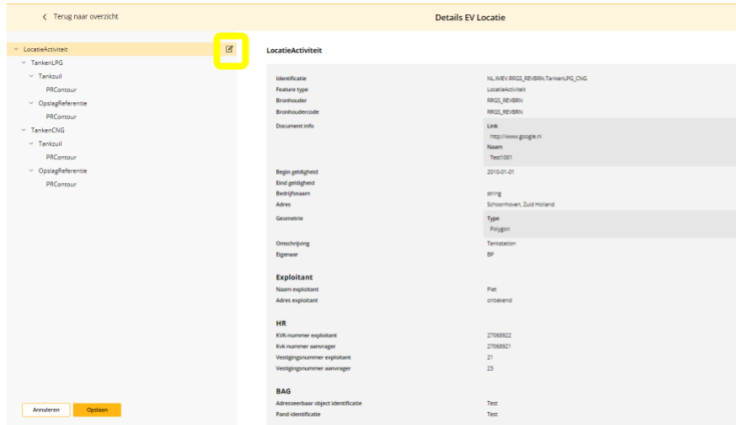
< Terug naar overzicht

Details EV Locatie

LocatieActiviteit
TankenLPG
Tankzuil
PRContour
OpslagReferentie
PRContour
TankenCNG
Tankzuil
PRContour
OpslagReferentie
PRContour

Annuleren
Opslaan

LocatieActiviteit

| | |
|---|---|
| Identificatie | NL.IMEV.RRGS_REVBRN.TankenLPG_CNG |
| Feature type | LocatieActiviteit |
| Bronhouder | RRGS_REVBRN |
| Bronhoudercode | RRGS_REVBRN |
| Document info | Link http://www.google.nl Naam Test1001 |
| Begin geldigheid | 2010-01-01 |
| Eind geldigheid | |
| Bedrijfsnaam | string |
| Adres | Schoonhoven, Zuid Holland |
| Geometrie | Type Polygon |
| Omschrijving | Tankstation |
| Eigenaar | BP |

Exploitant

| | |
|---|---|
| Naam exploitant | Piet |
| Adres exploitant | onbekend |

HR

| | |
|---|---|
| KVK-nummer exploitant | 27068922 |
| Kvk nummer aanvrager | 27068921 |
| Vestigingsnummer exploitant | 21 |
| Vestigingsnummer aanvrager | 23 |

BAG

| | |
|---|---|
| Adresseerbaar object identificatie | Test |
| Pand identificatie | Test |